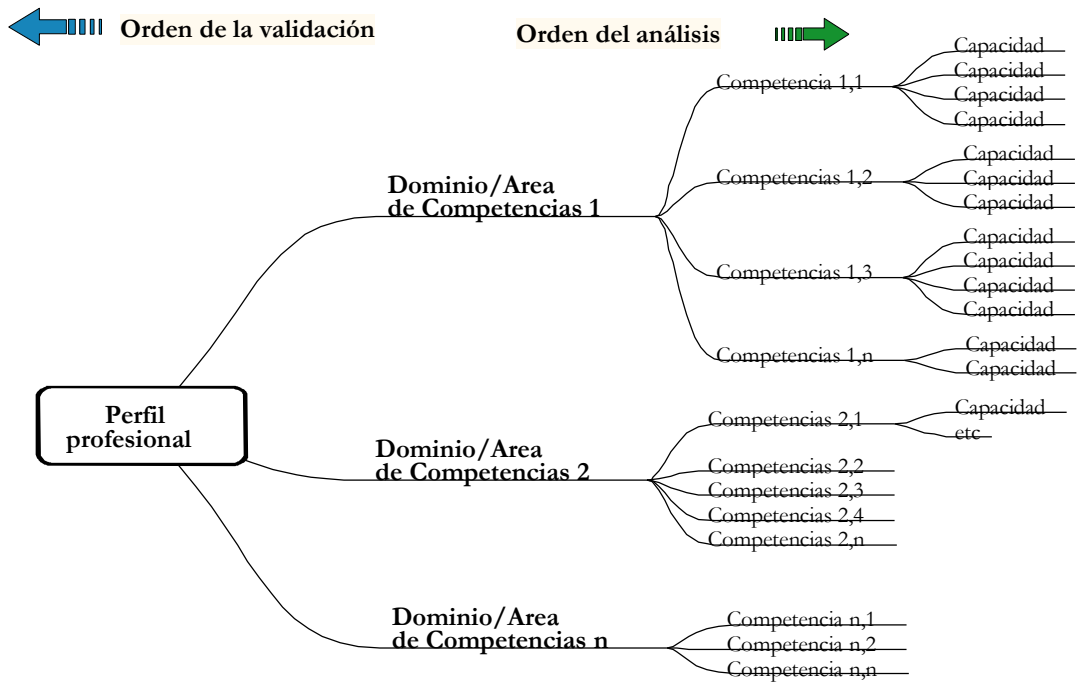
Orden de la validación

Orden del análisis

Perfil profesional

Dominio/Area de Competencias 1

Competencia 1,1
Capacidad
Capacidad
Capacidad
Capacidad

Competencias 1,2
Capacidad
Capacidad
Capacidad

Competencias 1,3
Capacidad
Capacidad
Capacidad
Capacidad

Competencias 1,n
Capacidad
Capacidad

Dominio/Area de Competencias 2

Competencias 2,1
Capacidad
etc

Competencias 2,2
Competencias 2,3
Competencias 2,4
Competencias 2,n

Dominio/Area de Competencias n

Competencia n,1
Competencia n,2
Competencia n,n